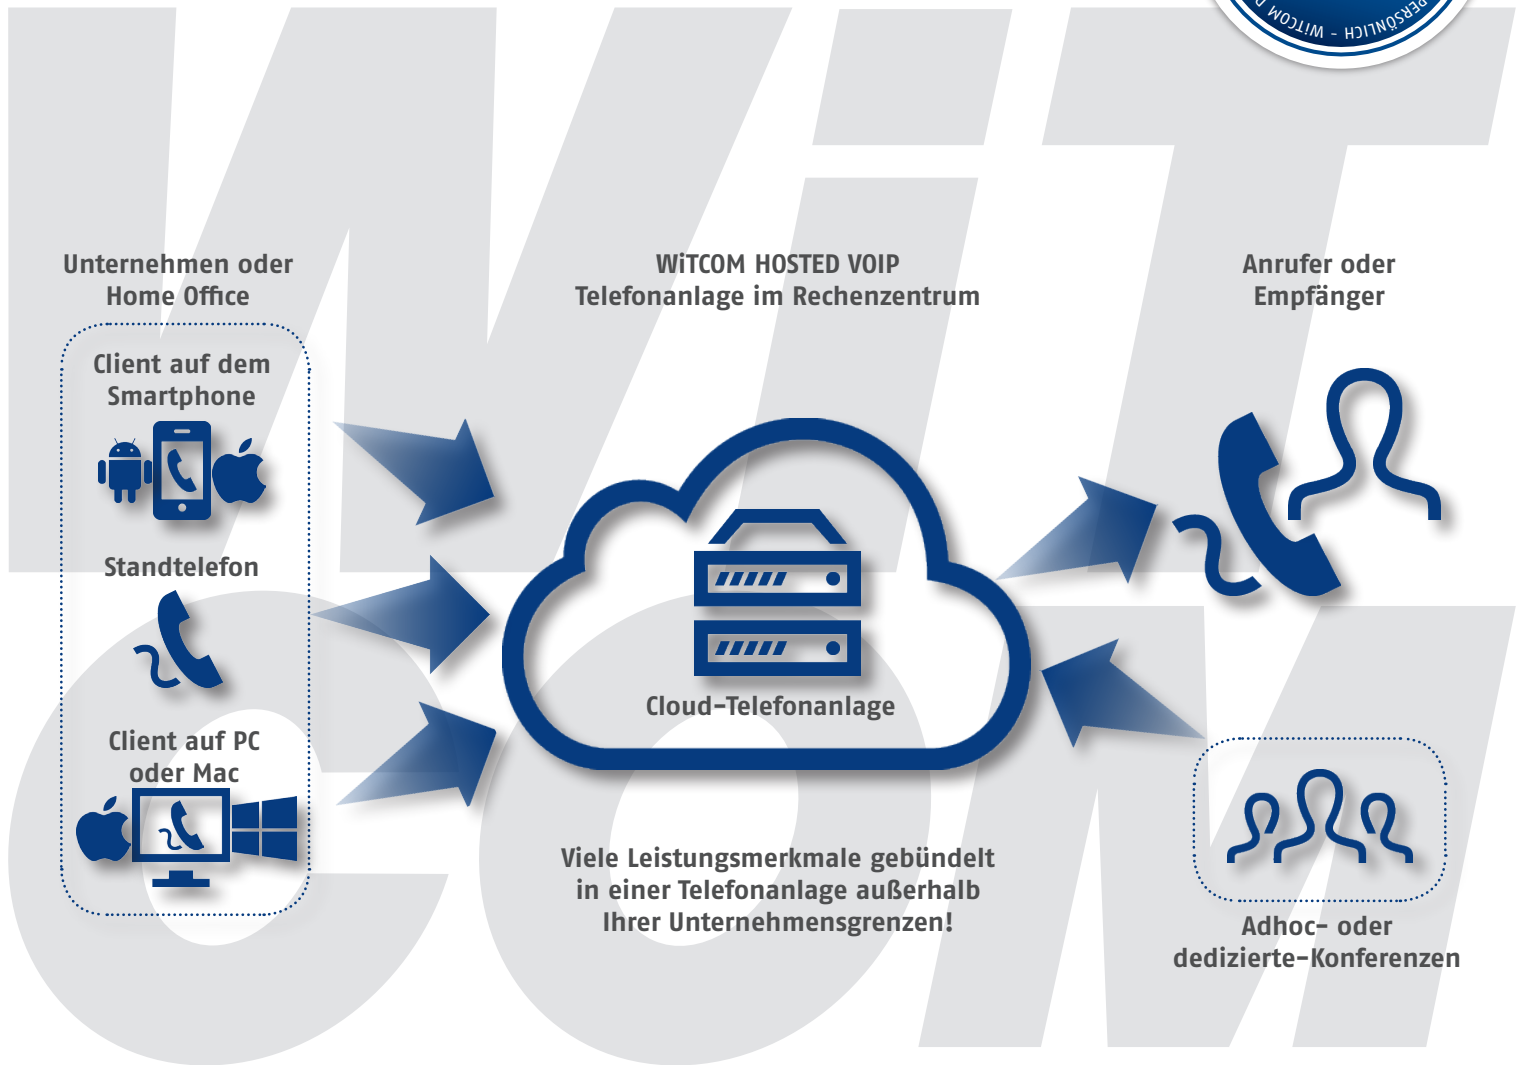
WiTCOM - PERSÖNLICH

Unternehmen oder Home Office

WiTCOM HOSTED VOIP
Telefonanlage im Rechenzentrum

Anrufer oder Empfänger

Client auf dem Smartphone

Standtelefon

Client auf PC oder Mac

Cloud-Telefonanlage

Viele Leistungsmerkmale gebündelt in einer Telefonanlage außerhalb Ihrer Unternehmensgrenzen!

Adhoc- oder dedizierte-Konferenzen